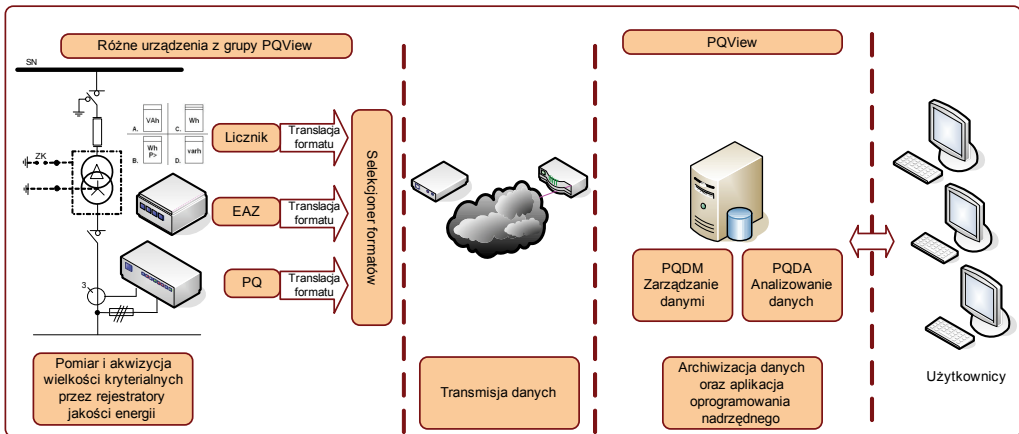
Różne urządzenia z grupy PQView

SN

ZK

3

VAh

Wh

Wh P>

varh

A.

B.

C.

D.

Licznik

Translacja formatu

EAZ

Translacja formatu

PQ

Translacja formatu

Selekcjoner formatów

PQView

PQDM Zarządzanie danymi

PQDA Analizowanie danych

Pomiar i akwizycja wielkości kryterialnych przez rejestratory jakości energii

Transmisja danych

Archiwizacja danych oraz aplikacja oprogramowania nadrzędnego

Użytkownicy